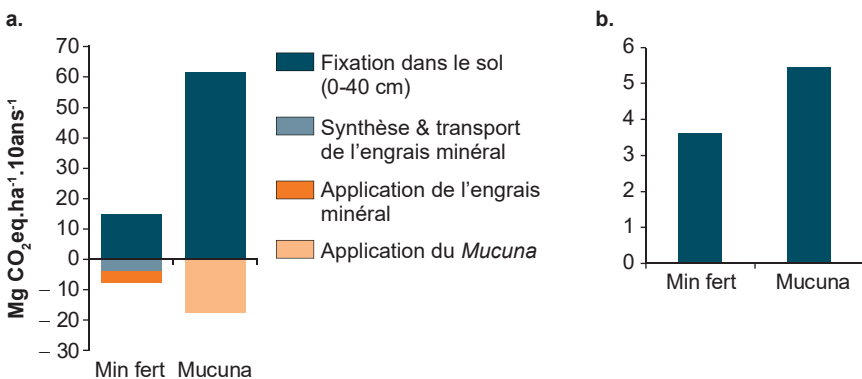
a.

Mg $CO_2$eq.ha$^{-1}$.10ans$^{-1}$

70
60
50
40
30
20
10
0
– 10
– 20
– 30

Min fert Mucuna

Fixation dans le sol (0-40 cm)

Synthèse & transport de l'engrais minéral

Application de l'engrais minéral

Application du *Mucuna*

b.

6
5
4
3
2
1
0

Min fert Mucuna